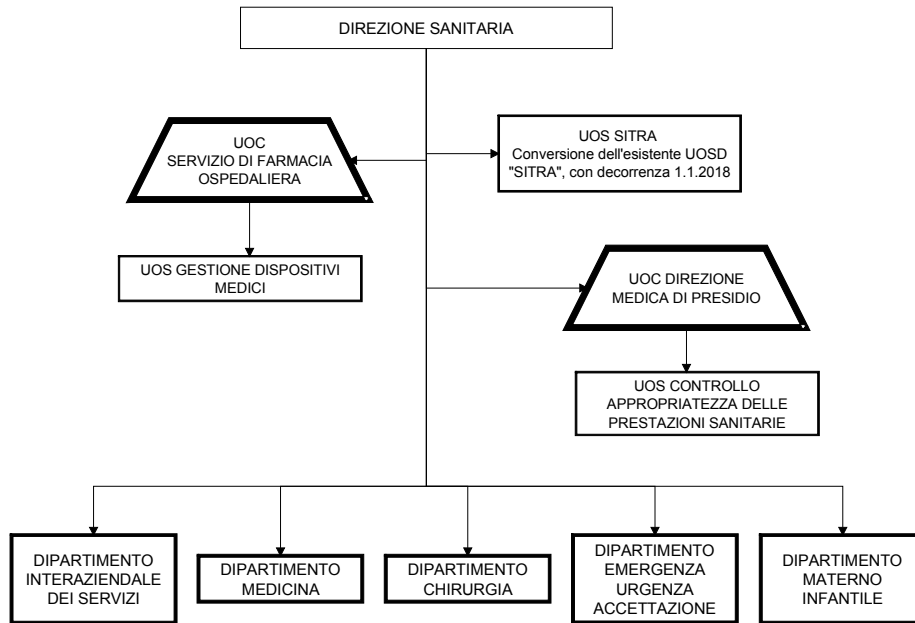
DIREZIONE SANITARIA

UOC
SERVIZIO DI FARMACIA
OSPEDALIERA

UOS SITRA
Conversione dell'esistente UOSD
"SITRA", con decorrenza 1.1.2018

UOS GESTIONE DISPOSITIVI
MEDICI

UOC DIREZIONE
MEDICA DI PRESIDIO

UOS CONTROLLO
APPROPRIATEZZA DELLE
PRESTAZIONI SANITARIE

DIPARTIMENTO
INTERAZIENDALE
DEI SERVIZI

DIPARTIMENTO
MEDICINA

DIPARTIMENTO
CHIRURGIA

DIPARTIMENTO
EMERGENZA
URGENZA
ACCETTAZIONE

DIPARTIMENTO
MATERNO
INFANTILE